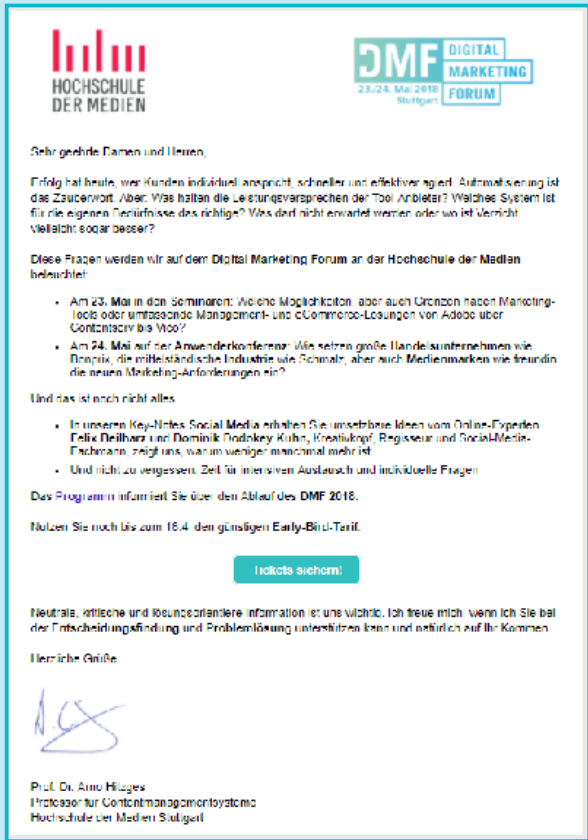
HOCHSCHULE DER MEDIEN

DMF DIGITAL MARKETING FORUM
23./24. Mai 2018 Stuttgart

Sehr geehrte Damen und Herren,

Erfolg hat heute, wer Kunden individuell anspricht, schneller und effektiver agiert. Automatisierung ist das Zauberwort. Aber: Was halten die Leistungsversprechen der Tool-Anbieter? Welches System ist für die eigenen Bedürfnisse das richtige? Was darf nicht erwartet werden oder wo ist Verzicht vielleicht sogar besser?

Diese Fragen werden wir auf dem Digital Marketing Forum an der Hochschule der Medien beleuchten:

- Am 23. Mai in den Seminaren: Welche Möglichkeiten, aber auch Grenzen haben Marketing-Tools oder umfassende Management- und eCommerce-Lösungen von Adobe über Contentserv bis Woo?
- Am 24. Mai auf der Anwenderkonferenz: Wie setzen große Handelsunternehmen wie Dropix, die mittelständische Industrie wie Schmalz, aber auch Medienmarken wie freundin die neuen Marketing-Anforderungen ein?

Und das ist noch nicht alles:

- In unseren Key-Notes Social Media erhalten Sie umsetzbare Ideen vom Online-Experten Felix Beilharz und Dominik Dodokey Kuhn, Kreativkopf, Regisseur und Social-Media-Fachmann, zeigt uns, warum weniger manchmal mehr ist.
- Und nicht zu vergessen: Zeit für intensiven Austausch und individuelle Fragen.

Das Programm informiert Sie über den Ablauf des DMF 2018.

Nutzen Sie noch bis zum 16.4. den günstigen Early-Bird-Tarif.

Tickets sichern!

Neutrale, kritische und lösungsorientierte Information ist uns wichtig. Ich freue mich, wenn ich Sie bei der Entscheidungsfindung und Problemlösung unterstützen kann und natürlich auf Ihr Kommen.

Herzliche Grüße

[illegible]

Prof. Dr. Arno Hitzges
Professor für Contentmanagementsysteme
Hochschule der Medien Stuttgart